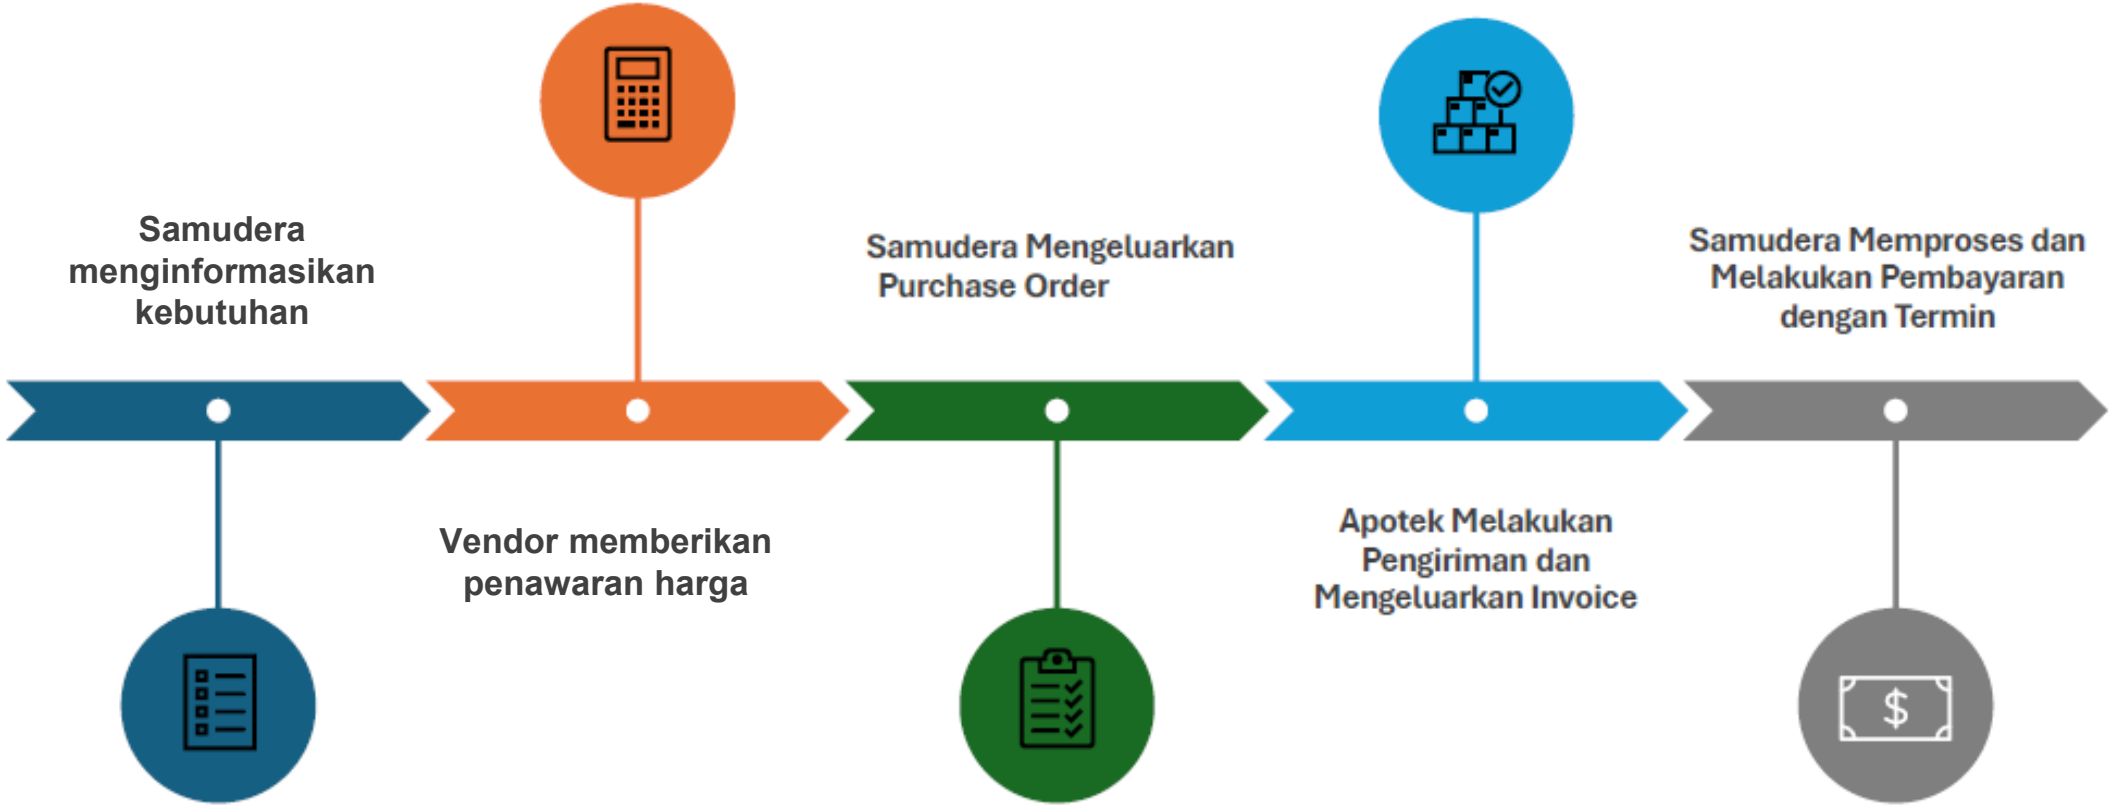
Samudera menginformasikan kebutuhan

Vendor memberikan penawaran harga

Samudera Mengeluarkan Purchase Order

Apotek Melakukan Pengiriman dan Mengeluarkan Invoice

Samudera Memproses dan Melakukan Pembayaran dengan Termin

$